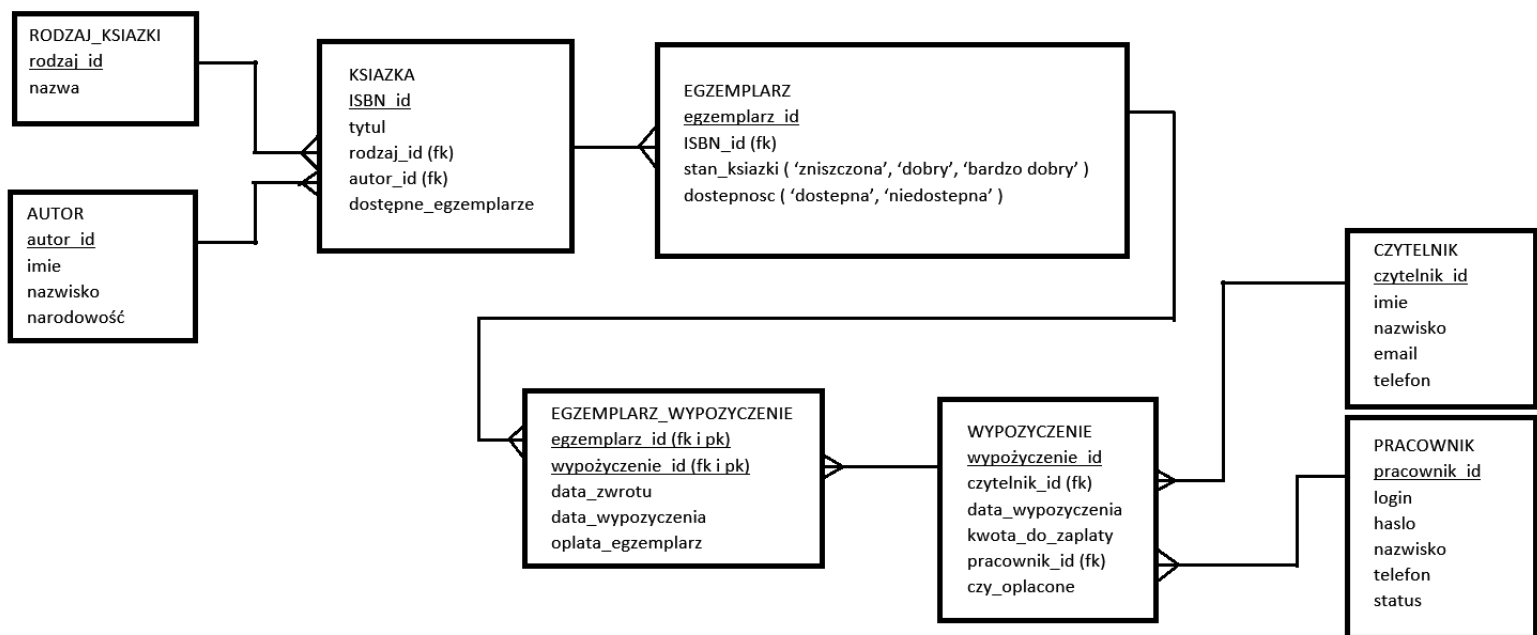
RODZAJ_KSIAZKI
rodzaj_id
nazwa

AUTOR
autor_id
imie
nazwisko
narodowość

KSIAZKA
ISBN_id
tytul
rodzaj_id (fk)
autor_id (fk)
dostępne_egzemplarze

EGZEMPLARZ
egzemplarz_id
ISBN_id (fk)
stan_ksiazki ( 'zniszczona', 'dobry', 'bardzo dobry' )
dostepnosc ( 'dostepna', 'niedostepna' )

CZYTELNIK
czytelnik_id
imie
nazwisko
email
telefon

EGZEMPLARZ_WYPOZYCZENIE
egzemplarz_id (fk i pk)
wypożyczenie_id (fk i pk)
data_zwrotu
data_wypozyczenia
oplata_egzemplarz

WYPOZYCZENIE
wypożyczenie_id
czytelnik_id (fk)
data_wypozyczenia
kwota_do_zaplaty
pracownik_id (fk)
czy_oplacone

PRACOWNIK
pracownik_id
login
haslo
nazwisko
telefon
status